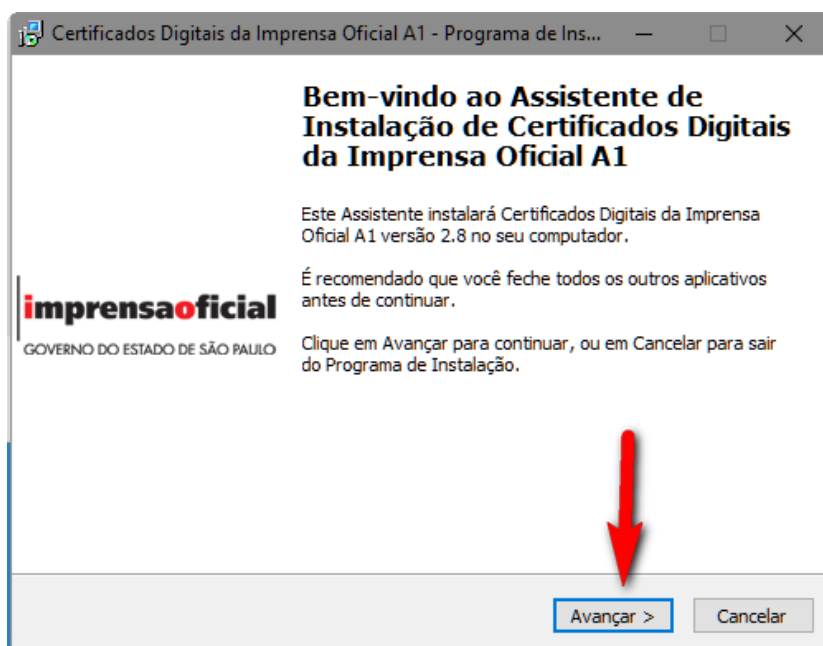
Certificados Digitais da Imprensa Oficial A1 - Programa de Ins...

Bem-vindo ao Assistente de Instalação de Certificados Digitais da Imprensa Oficial A1

Este Assistente instalará Certificados Digitais da Imprensa Oficial A1 versão 2.8 no seu computador.

É recomendado que você feche todos os outros aplicativos antes de continuar.

Clique em Avançar para continuar, ou em Cancelar para sair do Programa de Instalação.

imprensaoficial
GOVERNO DO ESTADO DE SÃO PAULO

Avançar >
Cancelar